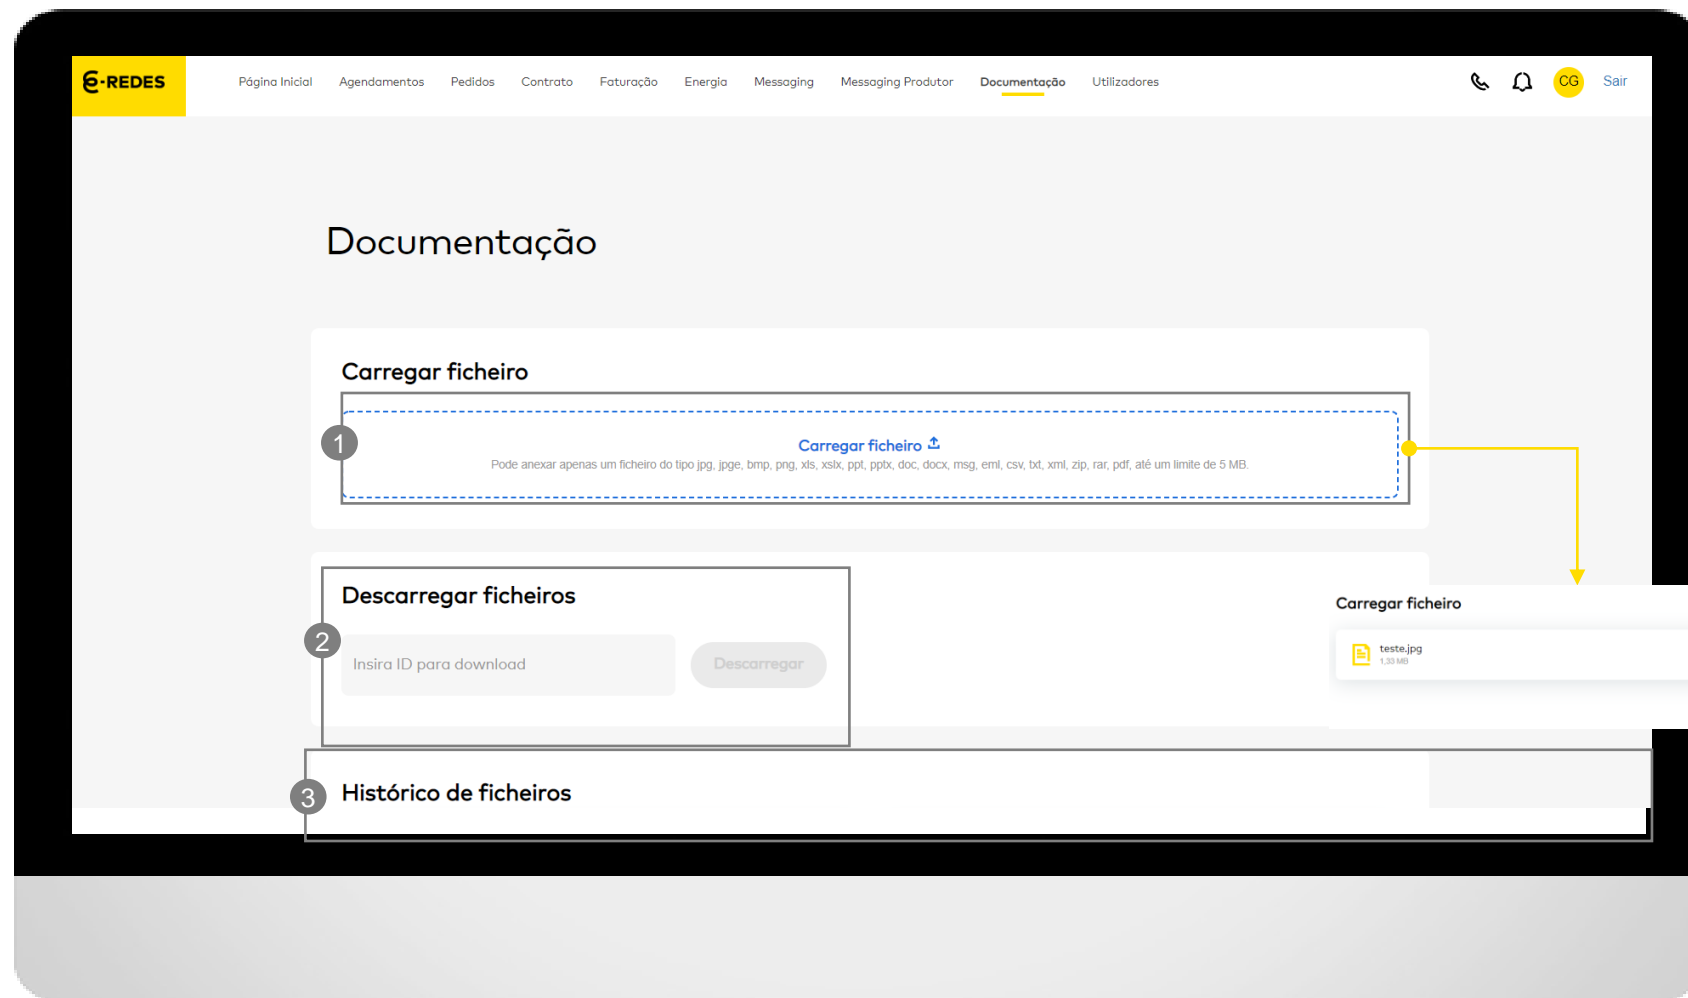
E-REDES

Página Inicial Agendamentos Pedidos Contrato Faturação Energia Messaging Messaging Produtor Documentação Utilizadores

CG Sair

Documentação

Carregar ficheiro

1

Carregar ficheiro

Pode anexar apenas um ficheiro do tipo jpg, jpge, bmp, png, xls, xslx, ppt, pptx, doc, docx, msg, eml, csv, txt, xml, zip, rar, pdf, até um limite de 5 MB.

Descarregar ficheiros

2

Insira ID para download

Descarregar

Carregar ficheiro

teste.jpg
1,33 MB

3

Histórico de ficheiros